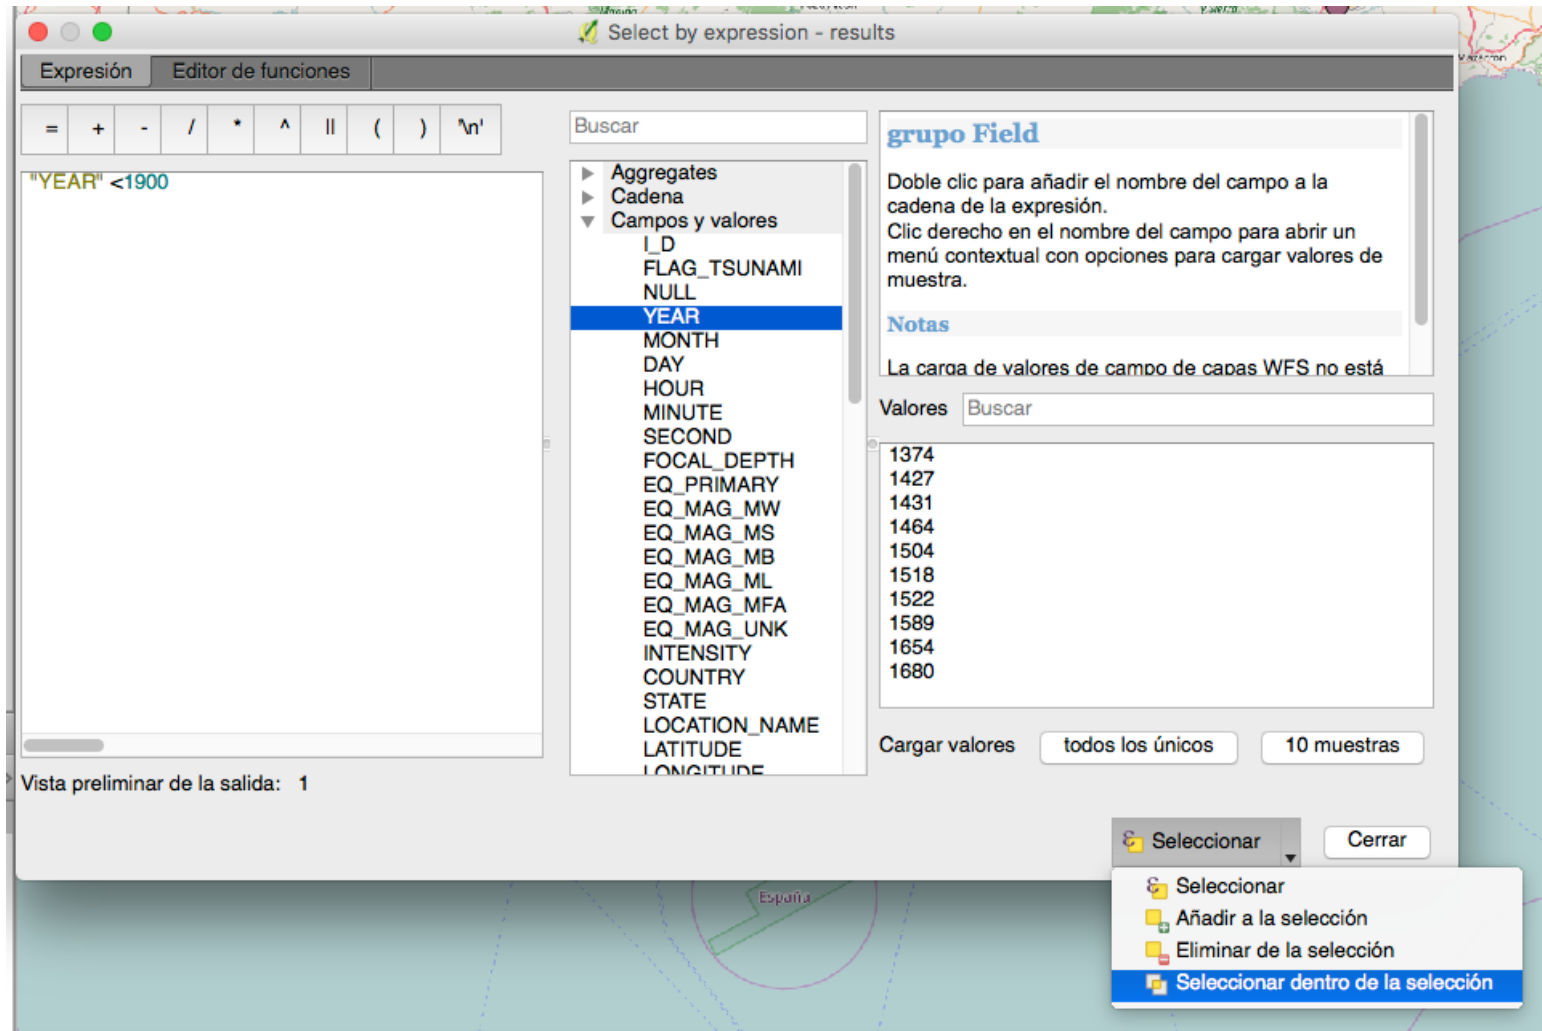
Select by expression - results

Expresión | Editor de funciones

= + - / * ^ || ( ) '\n'

"YEAR" <1900

Buscar

Aggregates
Cadena
Campos y valores
I_D
FLAG_TSUNAMI
NULL
YEAR
MONTH
DAY
HOUR
MINUTE
SECOND
FOCAL_DEPTH
EQ_PRIMARY
EQ_MAG_MW
EQ_MAG_MS
EQ_MAG_MB
EQ_MAG_ML
EQ_MAG_MFA
EQ_MAG_UNK
INTENSITY
COUNTRY
STATE
LOCATION_NAME
LATITUDE
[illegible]

grupo Field

Doble clic para añadir el nombre del campo a la cadena de la expresión.
Clic derecho en el nombre del campo para abrir un menú contextual con opciones para cargar valores de muestra.

Notas

La carga de valores de campo de capas WFS no está

Valores Buscar

1374
1427
1431
1464
1504
1518
1522
1589
1654
1680

Cargar valores todos los únicos 10 muestras

Vista preliminar de la salida: 1

Seleccionar Cerrar

Seleccionar
Añadir a la selección
Eliminar de la selección
Seleccionar dentro de la selección

España